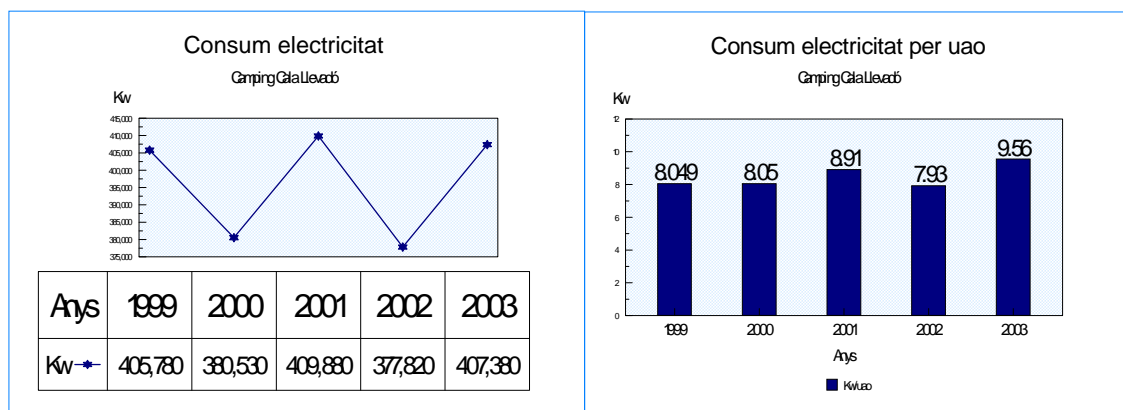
Consum electricitat

Camping Cala Llevadó

Kw

415,000
410,000
405,000
400,000
395,000
390,000
385,000
380,000
375,000

| Anys | 1999 | 2000 | 2001 | 2002 | 2003 |
|---|---|---|---|---|---|
| Kw | 405,780 | 380,530 | 409,880 | 377,820 | 407,380 |

Consum electricitat per uao

Camping Cala Llevadó

Kw

12
10
8
6
4
2
0

8.049
8.05
8.91
7.93
9.56

1999
2000
2001
2002
2003

Anys

Kw/uao